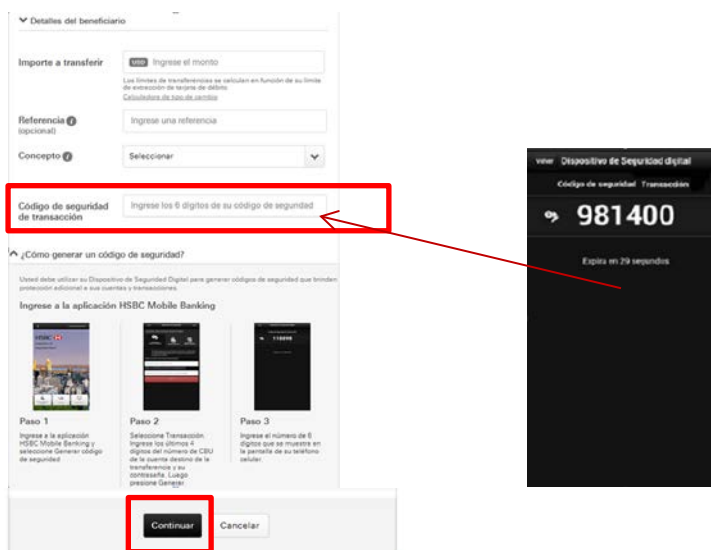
Detalles del beneficiario

Importe a transferir
USD Ingrese el monto
Los límites de transferencias se calculan en función de su límite de extracción de tarjeta de débito
Calculadora de tipo de cambio

Referencia (opcional)
Ingrese una referencia

Concepto
Seleccionar

Código de seguridad de transacción
Ingrese los 6 dígitos de su código de seguridad

¿Cómo generar un código de seguridad?

Usted debe utilizar su Dispositivo de Seguridad Digital para generar códigos de seguridad que brinden protección adicional a sus cuentas y transacciones.

Ingrese a la aplicación HSBC Mobile Banking

Paso 1
Ingrese a la aplicación HSBC Mobile Banking y seleccione Generar código de seguridad

Paso 2
Seleccione Transacción. Ingrese los últimos 4 dígitos del número de CBU de la cuenta destino de la transferencia y su contraseña. Luego presione Generar.

Paso 3
Ingrese el número de 6 dígitos que se muestra en la pantalla de su teléfono celular.

Continuar
Cancelar

Volver Dispositivo de Seguridad digital
Código de seguridad Transacción
981400
Expira en 29 segundos